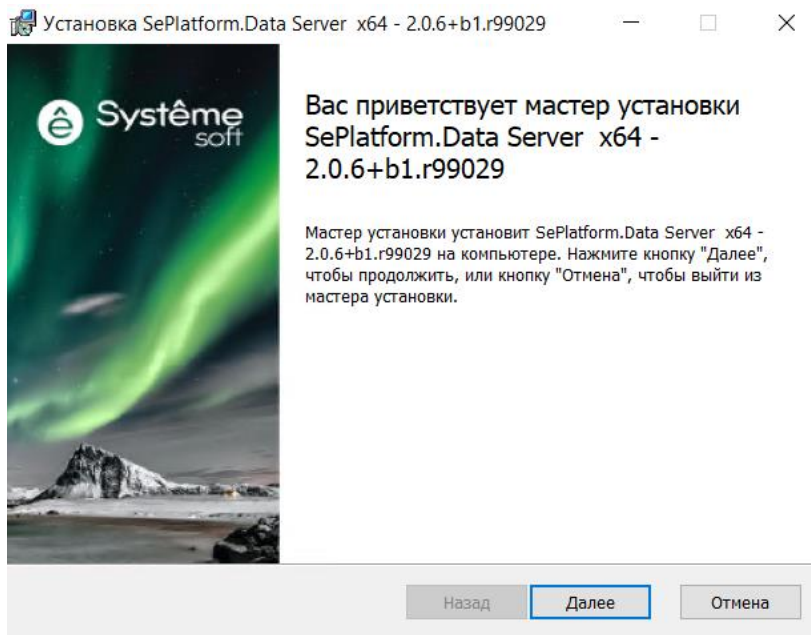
Установка SePlatform.Data Server x64 - 2.0.6+b1.r99029

Systême soft

Вас приветствует мастер установки SePlatform.Data Server x64 - 2.0.6+b1.r99029

Мастер установки установит SePlatform.Data Server x64 - 2.0.6+b1.r99029 на компьютере. Нажмите кнопку "Далее", чтобы продолжить, или кнопку "Отмена", чтобы выйти из мастера установки.

Назад Далее Отмена